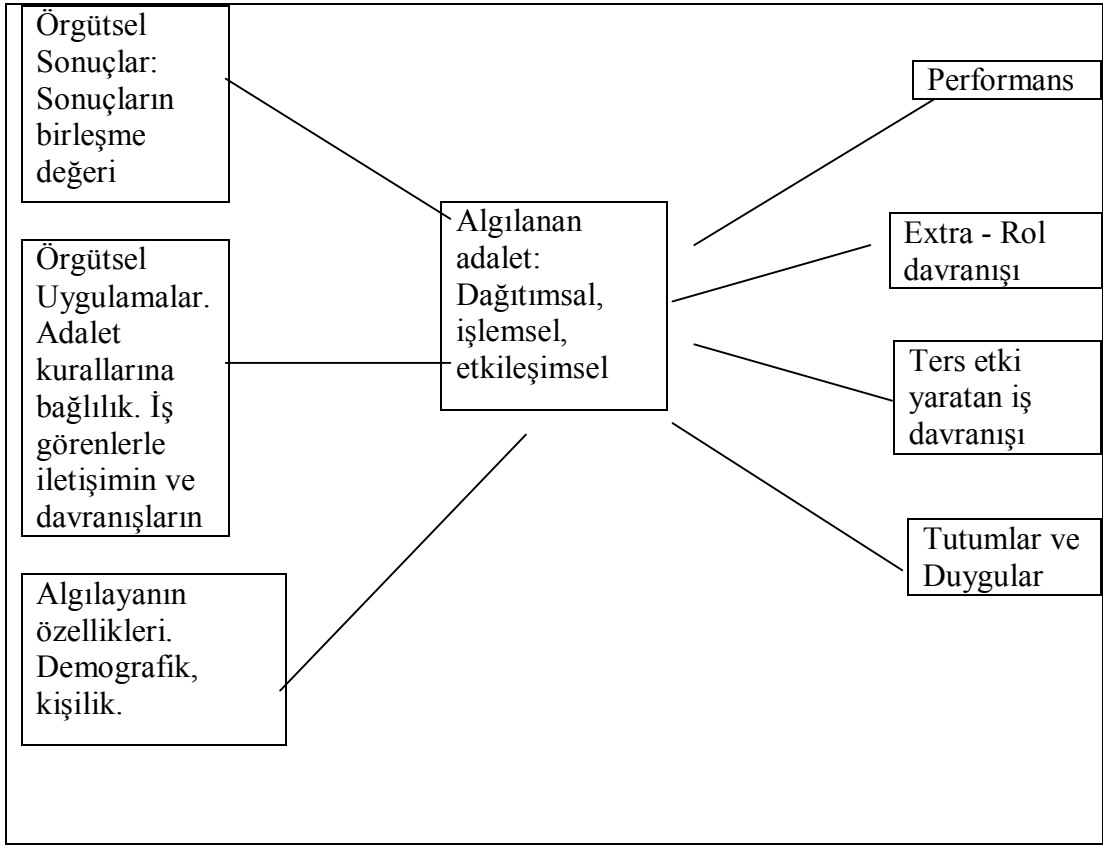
Örgütsel Sonuçlar: Sonuçların birleşme değeri

Örgütsel Uygulamalar. Adalet kurallarına bağlılık. İş görenlerle iletişimin ve davranışların

Algılayanın özellikleri. Demografik, kişilik.

Algılanan adalet: Dağıtımsal, işlemsel, etkileşimsel

Performans

Extra - Rol davranışı

Ters etki yaratan iş davranışı

Tutumlar ve Duygular